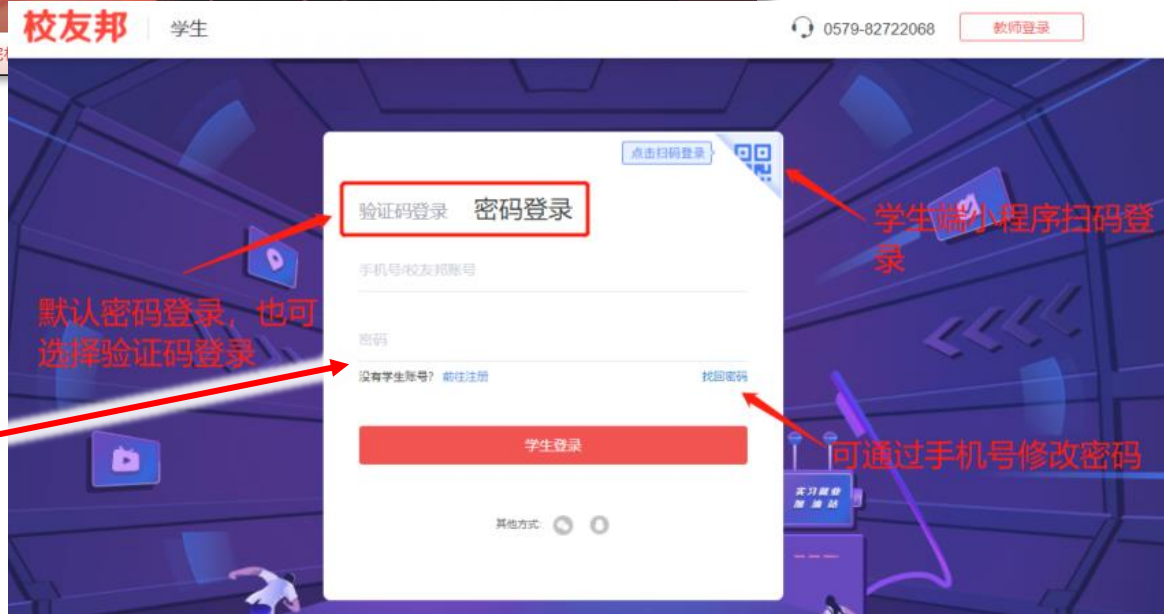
校友邦 | 学生

0579-82722068

教师登录

点击扫码登录

验证码登录 密码登录

学生端小程序扫码登录

手机号/校友邦账号

默认密码登录，也可选择验证码登录

密码

没有学生账号？ 前往注册

找回密码

学生登录

可通过手机号修改密码

实习就业加油站

其他方式：